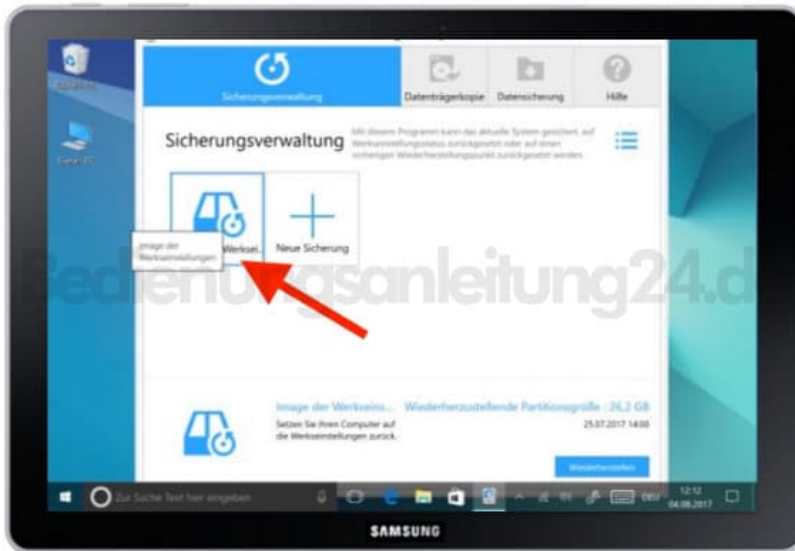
Papierkorb

Dieser PC

Sicherungsverwaltung

Datenträgerkopie

Datensicherung

Hilfe

Sicherungsverwaltung

Mit diesem Programm kann das aktuelle System gesichert, auf Werkseinstellungsstatus zurückgesetzt oder auf einen vorherigen Wiederherstellungszustand zurückgesetzt werden.

Image der Werkseinstellungen

Werksei...

Neue Sicherung

Bedienungsanleitung24.d

Image der Werksein...

Wiederherzustellende Partitionsgröße : 26,2 GB

Setzen Sie Ihren Computer auf die Werkseinstellungen zurück.

25.07.2017 14:00

Wiederherstellen

Zur Suche Text hier eingeben

DEU

12:12

04.08.2017

SAMSUNG